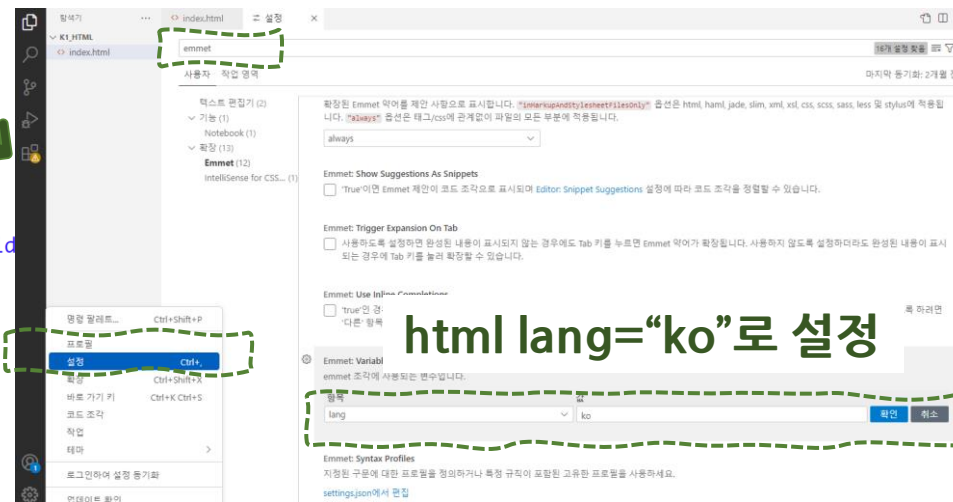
탐색기 ···
K1_HTML
index.html

index.html
설정 ×

emmet

16개 설정 찾음

사용자 작업 영역

마지막 동기화: 2개월 전

텍스트 편집기 (2)
기능 (1)
Notebook (1)
확장 (13)
Emmet (12)
IntelliSense for CSS... (1)

확장된 Emmet 약어를 제안 사항으로 표시합니다. "inMarkupAndStylesheetFilesOnly" 옵션은 html, haml, jade, slim, xml, xsl, css, scss, sass, less 및 stylus에 적용됩니다. "always" 옵션은 태그/css에 관계없이 파일의 모든 부분에 적용됩니다.

always

Emmet: Show Suggestions As Snippets
'True'이면 Emmet 제안이 코드 조각으로 표시되며 Editor: Snippet Suggestions 설정에 따라 코드 조각을 정렬할 수 있습니다.

Emmet: Trigger Expansion On Tab
사용하도록 설정하면 완성된 내용이 표시되지 않는 경우에도 Tab 키를 누르면 Emmet 약어가 확장됩니다. 사용하지 않도록 설정하더라도 완성된 내용이 표시되는 경우에 Tab 키를 눌러 확장할 수 있습니다.

Emmet: Use Inline Completions
'true'인 경 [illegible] 록 하려면
'다른' 항목 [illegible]

html lang="ko"로 설정

Emmet: Variabl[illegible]
emmet 조각에 사용되는 변수입니다.

항목
lang
값
ko
확인 취소

Emmet: Syntax Profiles
지정된 구문에 대한 프로필을 정의하거나 특정 규칙이 포함된 고유한 프로필을 사용하세요.
settings.json에서 편집

명령 팔레트... Ctrl+Shift+P
프로필
설정 Ctrl+,
확장 Ctrl+Shift+X
바로 가기 키 Ctrl+K Ctrl+S
코드 조각
작업
테마
로그인하여 설정 동기화
업데이트 확인